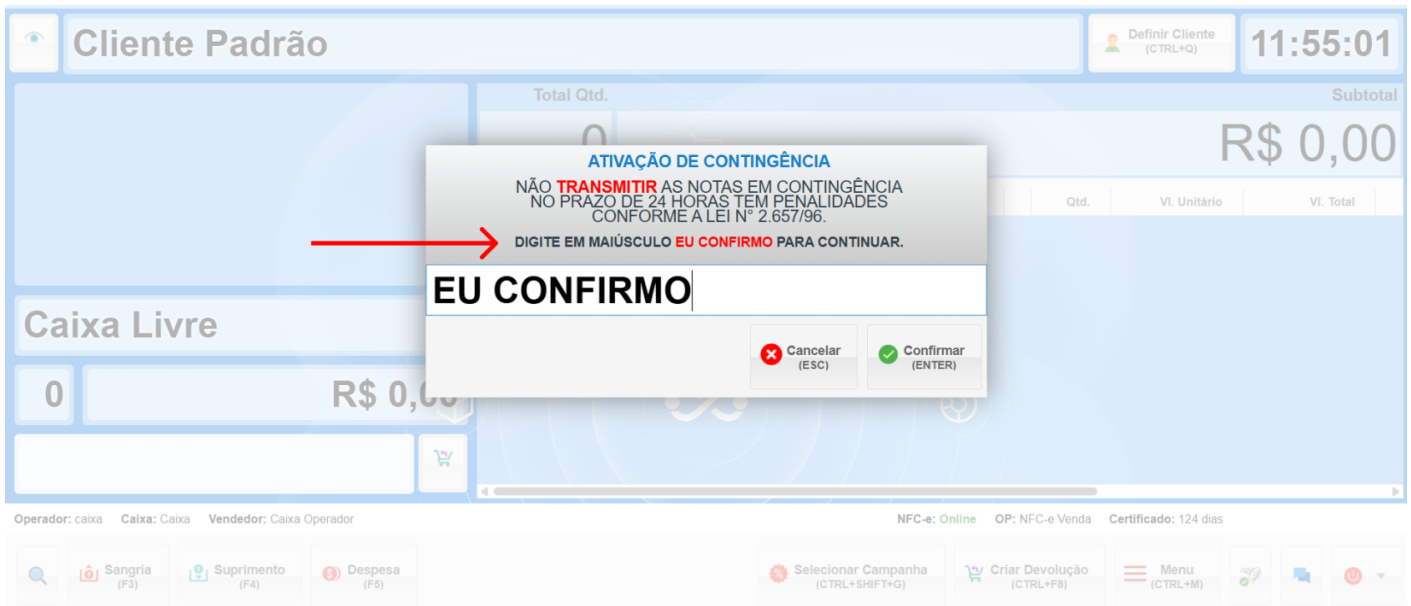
Cliente Padrão

Definir Cliente (CTRL+Q)

11:55:01

Total Qtd.

Subtotal

0

R$ 0,00

Qtd.

Vl. Unitário

Vl. Total

ATIVAÇÃO DE CONTINGÊNCIA

NÃO TRANSMITIR AS NOTAS EM CONTINGÊNCIA NO PRAZO DE 24 HORAS TEM PENALIDADES CONFORME A LEI N° 2.657/96.

DIGITE EM MAIÚSCULO EU CONFIRMO PARA CONTINUAR.

EU CONFIRMO

Cancelar (ESC)

Confirmar (ENTER)

Caixa Livre

0

R$ 0,00

Operador: caixa Caixa: Caixa Vendedor: Caixa Operador

NFC-e: Online OP: NFC-e Venda Certificado: 124 dias

Sangria (F3)

Suprimento (F4)

Despesa (F5)

Selecionar Campanha (CTRL+SHIFT+G)

Criar Devolução (CTRL+F8)

Menu (CTRL+M)